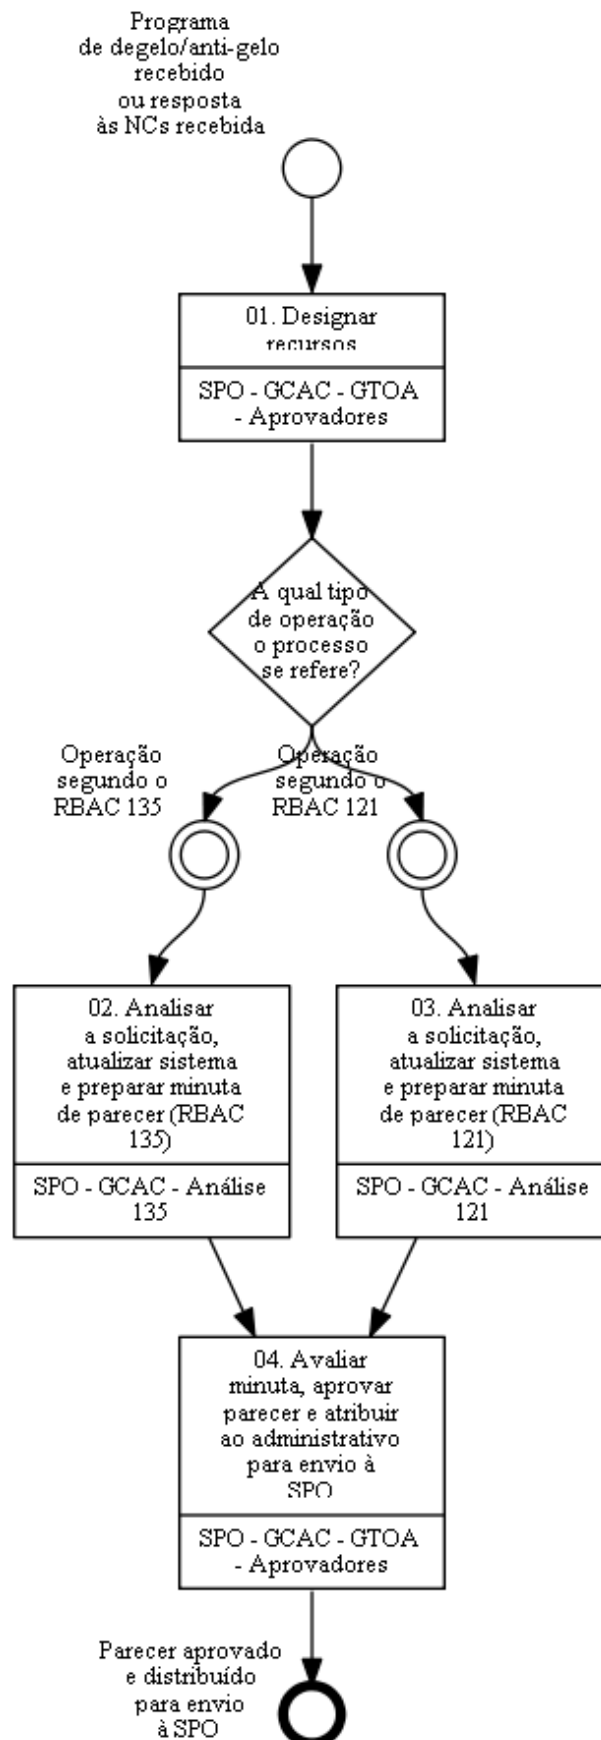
Programa de degelo/anti-gelo recebido ou resposta às NCs recebida

01. Designar recursos

SPO - GCAC - GTOA - Aprovadores

A qual tipo de operação o processo se refere?

Operação segundo o RBAC 135

Operação segundo o RBAC 121

02. Analisar a solicitação, atualizar sistema e preparar minuta de parecer (RBAC 135)

SPO - GCAC - Análise 135

03. Analisar a solicitação, atualizar sistema e preparar minuta de parecer (RBAC 121)

SPO - GCAC - Análise 121

04. Avaliar minuta, aprovar parecer e atribuir ao administrativo para envio à SPO

SPO - GCAC - GTOA - Aprovadores

Parecer aprovado e distribuído para envio à SPO